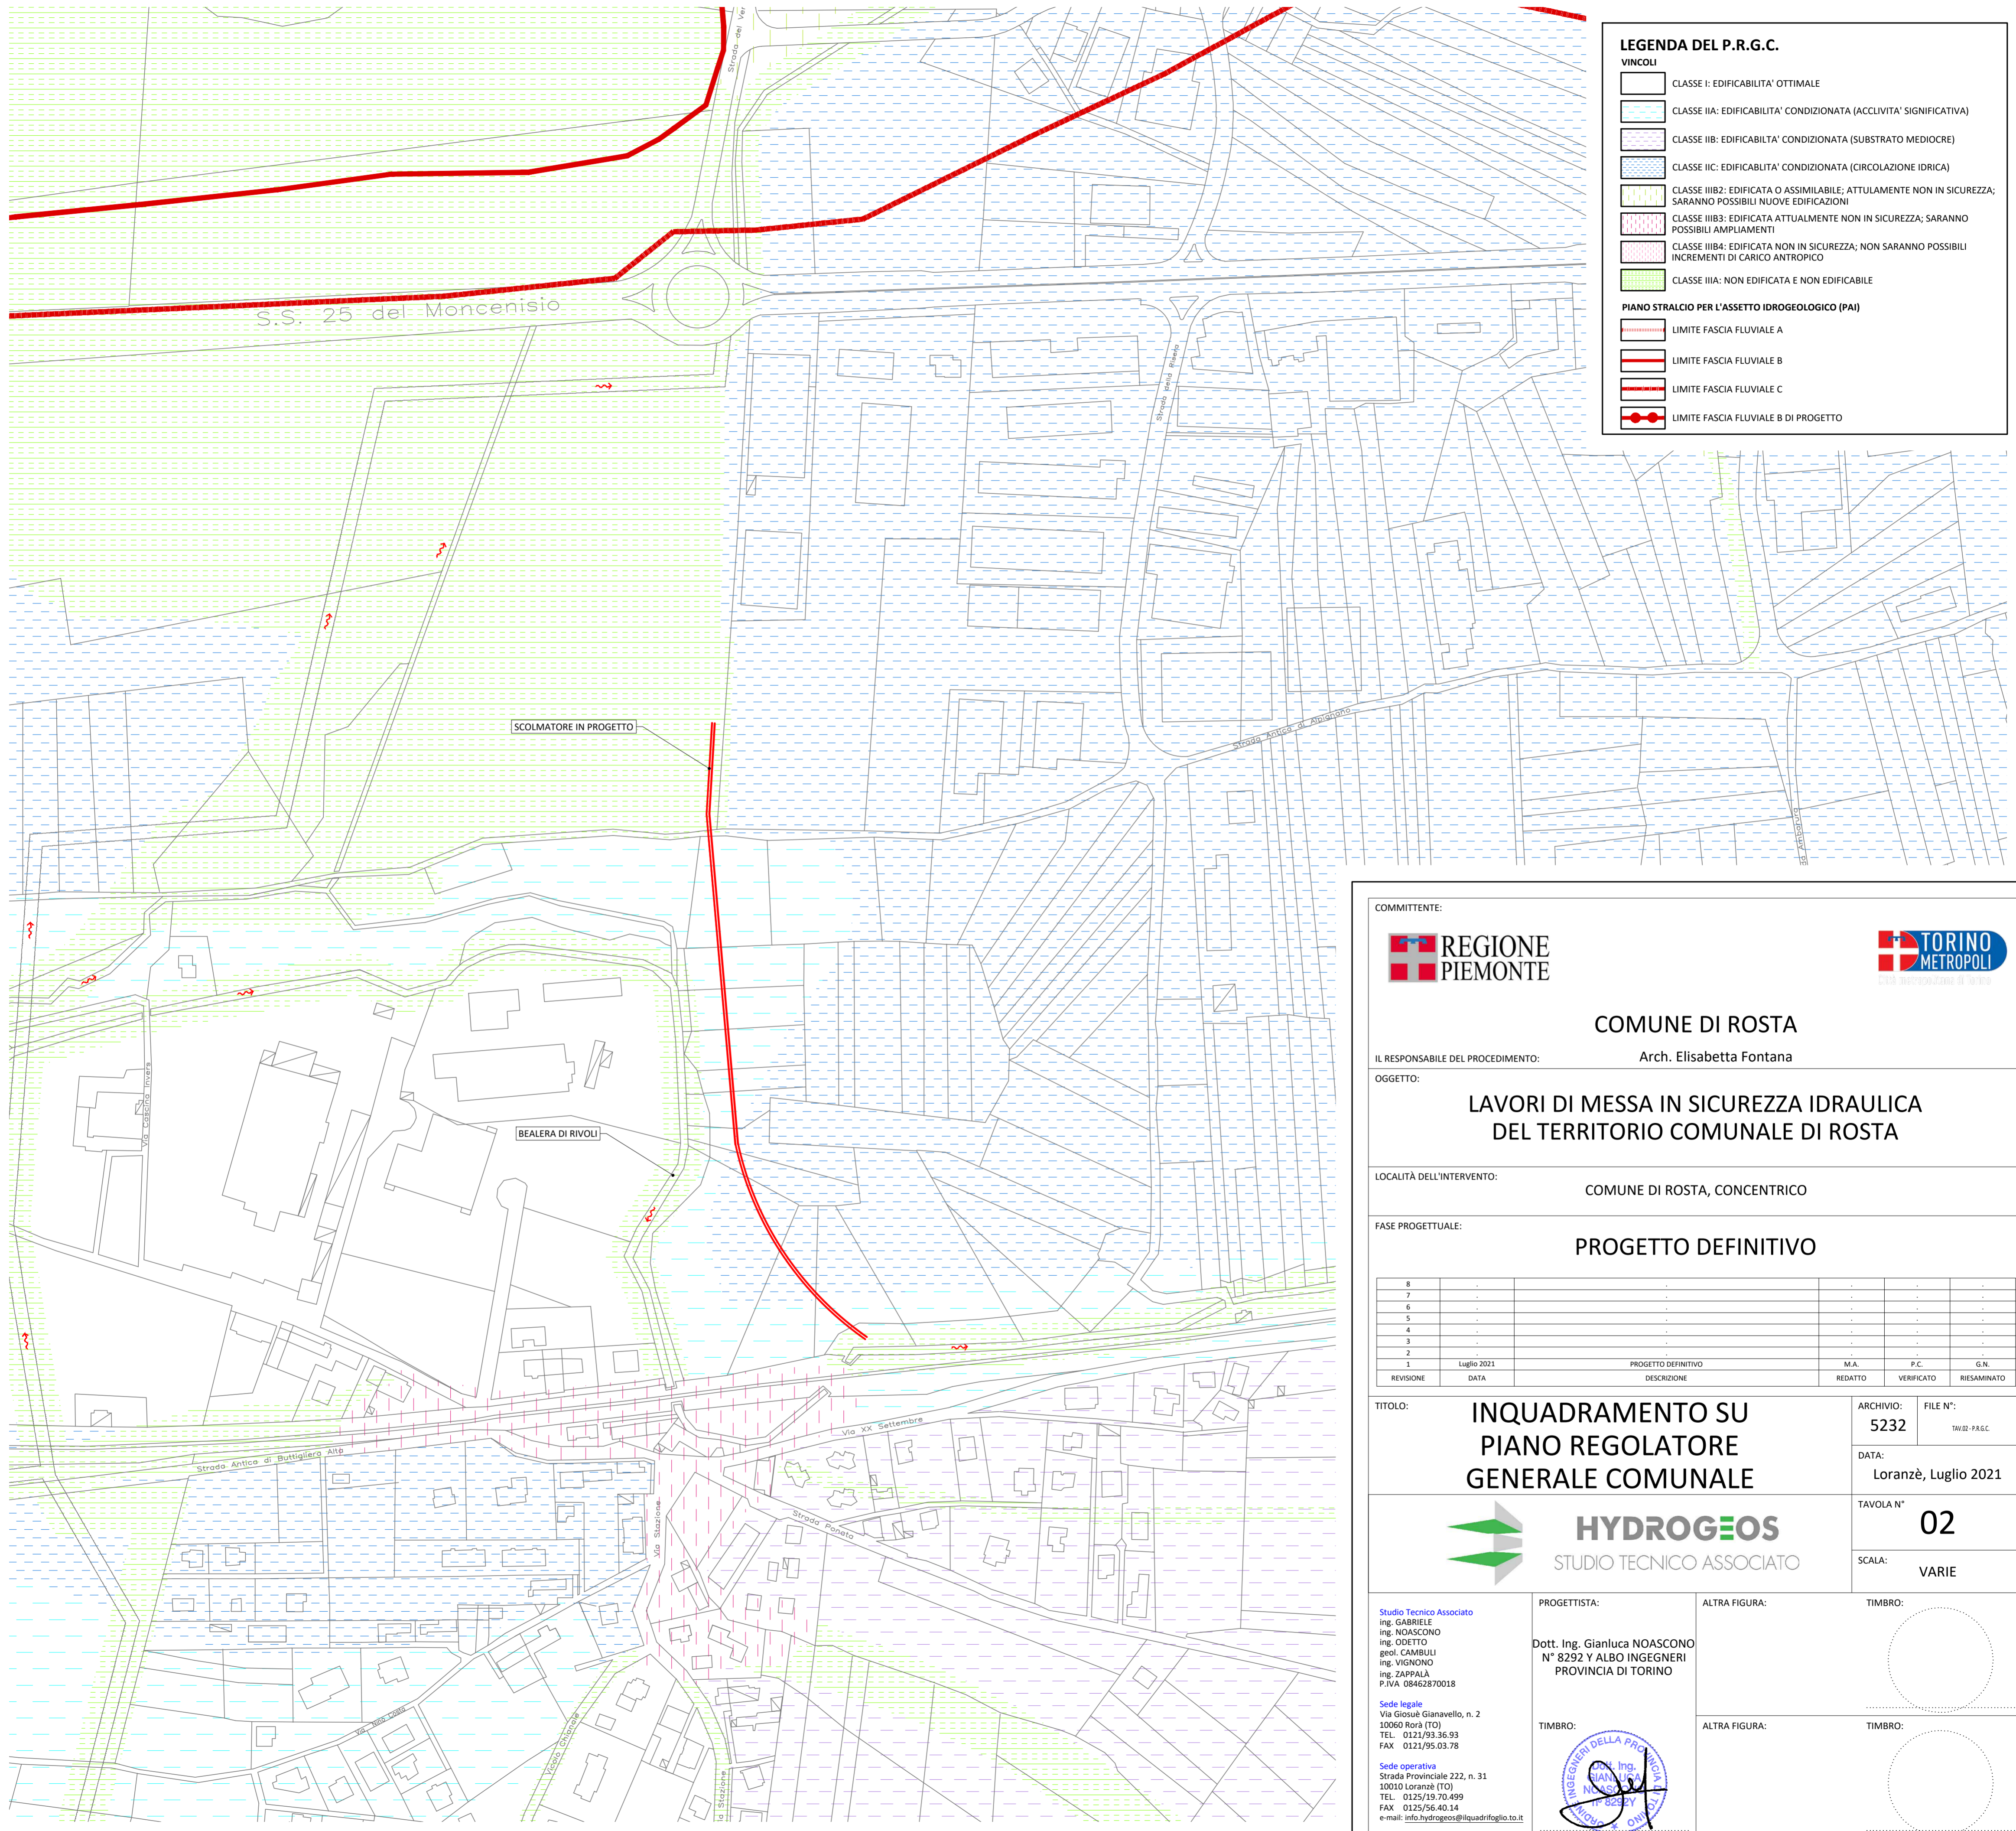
Strada dei Ver

S.S. 25 del Moncenisio

Strada della Pietra

Strada Antica di Alpignano

SCOLMATORE IN PROGETTO

BEALERA DI RIVOLI

Via Cascina Invera

Strada Antica di Buttigliera Alta

Via XX Settembre

Strada Ponata

Via Stazione

Vicolo Chianale

LEGENDA DEL P.R.G.C.
VINCOLI

CLASSE I: EDIFICABILITA' OTTIMALE
CLASSE IIA: EDIFICABILITA' CONDIZIONATA (ACCLIVITA' SIGNIFICATIVA)
CLASSE IIB: EDIFICABILTA' CONDIZIONATA (SUBSTRATO MEDIOCRE)
CLASSE IIC: EDIFICABILITA' CONDIZIONATA (CIRCOLAZIONE IDRICA)
CLASSE IIIB2: EDIFICATA O ASSIMILABILE; ATTULAMENTE NON IN SICUREZZA; SARANNO POSSIBILI NUOVE EDIFICAZIONI
CLASSE IIIB3: EDIFICATA ATTUALMENTE NON IN SICUREZZA; SARANNO POSSIBILI AMPLIAMENTI
CLASSE IIIB4: EDIFICATA NON IN SICUREZZA; NON SARANNO POSSIBILI INCREMENTI DI CARICO ANTROPICO
CLASSE IIIA: NON EDIFICATA E NON EDIFICABILE

PIANO STRALCIO PER L'ASSETTO IDROGEOLOGICO (PAI)
LIMITE FASCIA FLUVIALE A
LIMITE FASCIA FLUVIALE B
LIMITE FASCIA FLUVIALE C
LIMITE FASCIA FLUVIALE B DI PROGETTO

COMMITTENTE:
REGIONE PIEMONTE
TORINO METROPOLI

COMUNE DI ROSTA

IL RESPONSABILE DEL PROCEDIMENTO: Arch. Elisabetta Fontana

OGGETTO:
LAVORI DI MESSA IN SICUREZZA IDRAULICA DEL TERRITORIO COMUNALE DI ROSTA

LOCALITÀ DELL'INTERVENTO:
COMUNE DI ROSTA, CONCENTRICO

FASE PROGETTUALE:
PROGETTO DEFINITIVO

| REVISIONE | DATA | DESCRIZIONE | REDATTO | VERIFICATO | RIESAMINATO |
|---|---|---|---|---|---|
| 8 | . | . | . | . | . |
| 7 | . | . | . | . | . |
| 6 | . | . | . | . | . |
| 5 | . | . | . | . | . |
| 4 | . | . | . | . | . |
| 3 | . | . | . | . | . |
| 2 | . | . | . | . | . |
| 1 | Luglio 2021 | PROGETTO DEFINITIVO | M.A. | P.C. | G.N. |

TITOLO:
INQUADRAMENTO SU PIANO REGOLATORE GENERALE COMUNALE

ARCHIVIO: 5232
FILE N°: TAV.02 - P.R.G.C.
DATA: Loranzè, Luglio 2021
TAVOLA N° 02
SCALA: VARIE

HYDROGEOS
STUDIO TECNICO ASSOCIATO

Studio Tecnico Associato
ing. GABRIELE
ing. NOASCONO
ing. ODETTO
geol. CAMBULI
ing. VIGNONO
ing. ZAPPALÀ
P.IVA 08462870018

Sede legale
Via Giosuè Gianavello, n. 2
10060 Rorà (TO)
TEL. 0121/93.36.93
FAX 0121/95.03.78

Sede operativa
Strada Provinciale 222, n. 31
10010 Loranzè (TO)
TEL. 0125/19.70.499
FAX 0125/56.40.14
e-mail: info.hydrogeos@ilquadrifoglio.to.it

PROGETTISTA:
Dott. Ing. Gianluca NOASCONO
N° 8292 Y ALBO INGEGNERI
PROVINCIA DI TORINO

TIMBRO:
ORDINE INGEGNERI DELLA PROVINCIA DI TORINO
Dott. Ing. GIANLUCA NOASCONO n° 8292Y

ALTRA FIGURA:
TIMBRO:
ALTRA FIGURA:
TIMBRO: